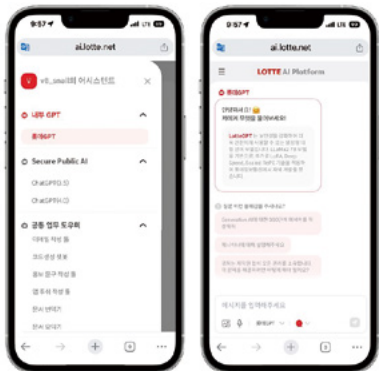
9:57 LTE

ai.lotte.net

v0_sno0l의 어시스턴트

내부 GPT

롯데GPT

Secure Public AI

ChatGPT(4.0)

ChatGPT(4.o)

공통 업무 도우미

디자인 작성 툴

코드생성 툴

광고 문구 작성 툴

업무 분석 작성 툴

문서 번역기

문서 요약기

9:57 LTE

ai.lotte.net

LOTTE AI Platform

롯데GPT

[안녕하세요!] 😊
저희 여기에 질문하세요!

LotteGPT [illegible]

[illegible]

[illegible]

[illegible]

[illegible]

메시지를 입력하세요